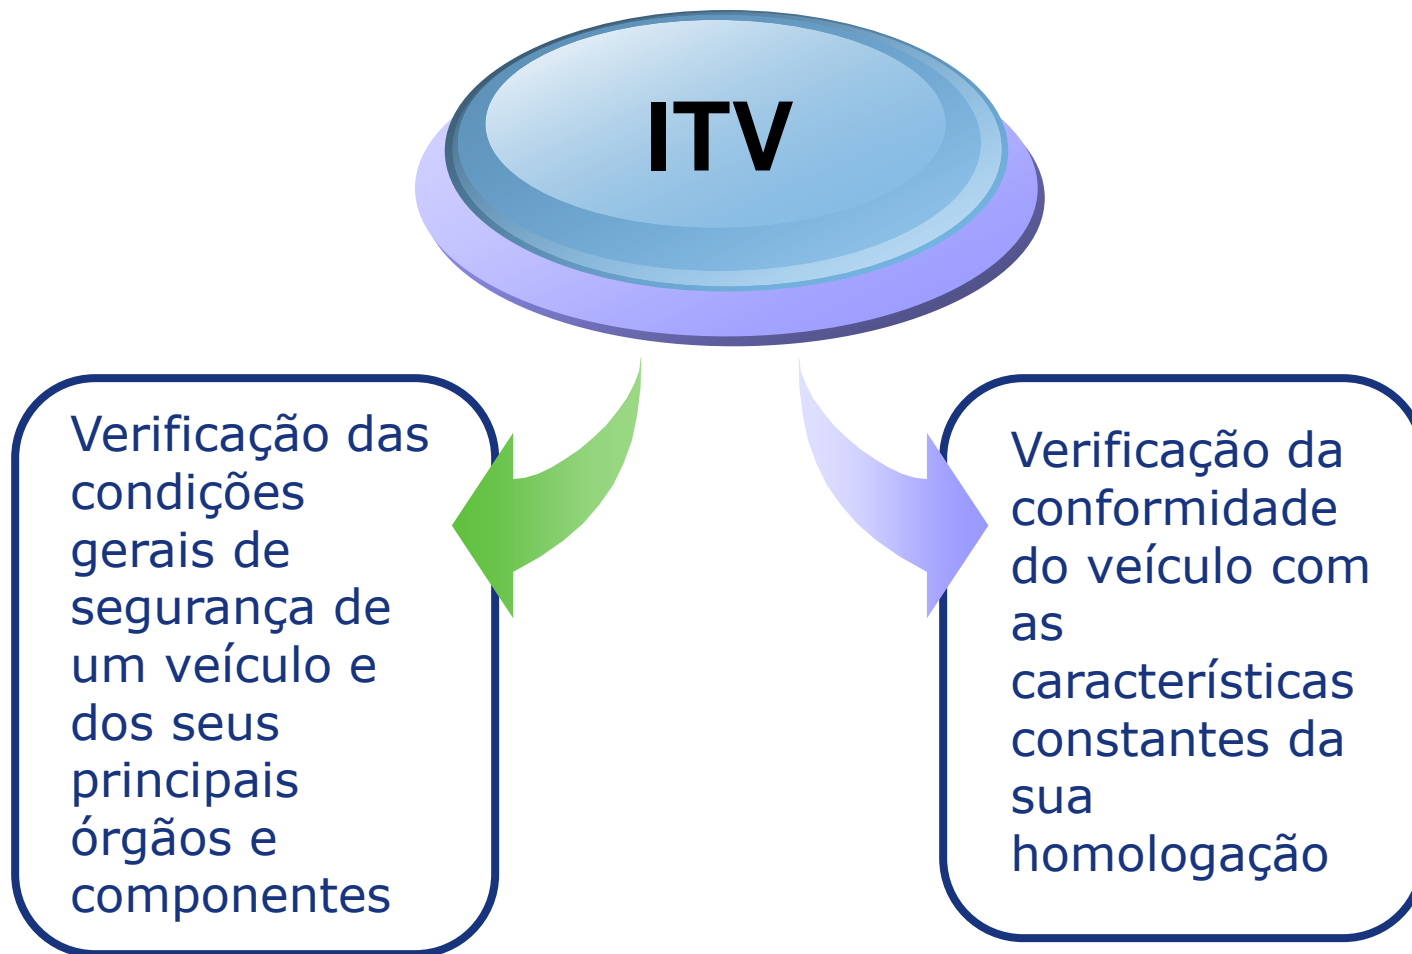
ITV

Verificação das condições gerais de segurança de um veículo e dos seus principais órgãos e componentes

Verificação da conformidade do veículo com as características constantes da sua homologação